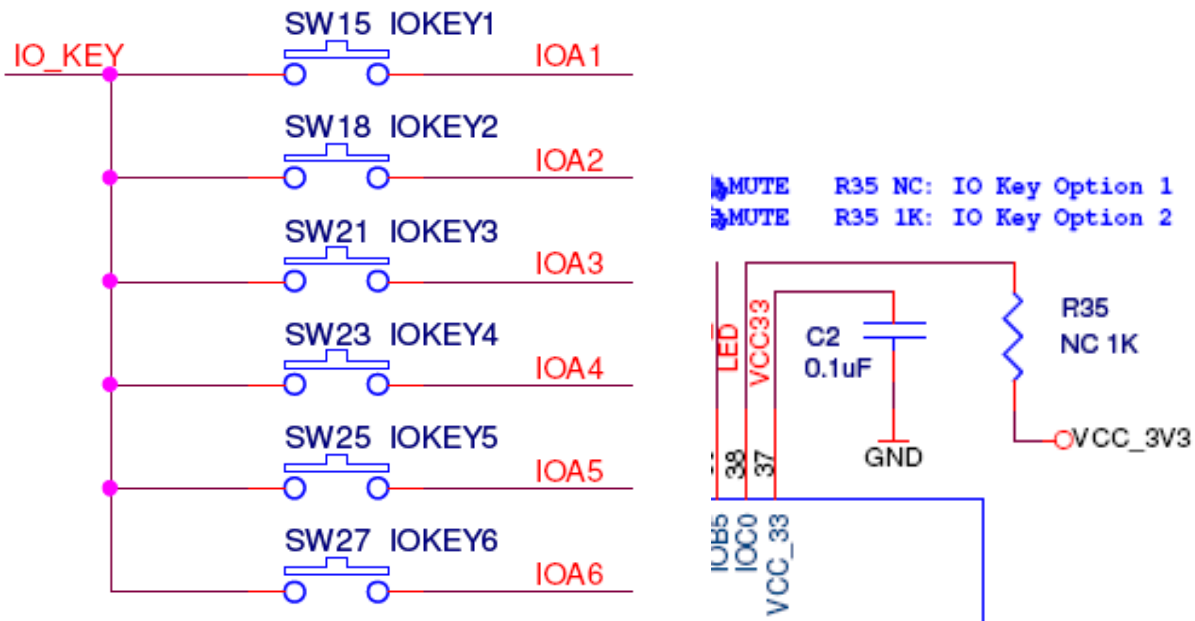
IO_KEY

SW15 IOKEY1
IOA1

SW18 IOKEY2
IOA2

SW21 IOKEY3
IOA3

SW23 IOKEY4
IOA4

SW25 IOKEY5
IOA5

SW27 IOKEY6
IOA6

MUTE R35 NC: IO Key Option 1
MUTE R35 1K: IO Key Option 2

LED
VCC33
C2
0.1uF
R35
NC 1K
GND
VCC_3V3
38
37
IOB5
IOC0
VCC_33